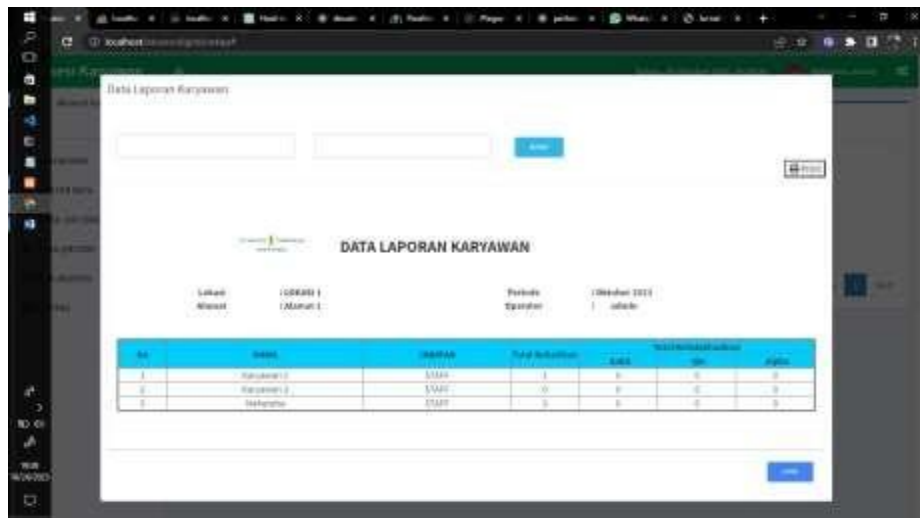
localhost

Data Laporan Karyawan

Print

DATA LAPORAN KARYAWAN

Lokasi : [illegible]
Alamat : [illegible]

Periode : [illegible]
Operator : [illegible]

| No | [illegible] | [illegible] | Total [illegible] | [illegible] | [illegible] | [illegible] |
|---|---|---|---|---|---|---|
| 1 | Karyawan 1 | STAFF | 1 | 0 | 0 | 0 |
| 2 | Karyawan 2 | STAFF | 0 | 0 | 0 | 0 |
| 3 | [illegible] | STAFF | 1 | 0 | 0 | 0 |